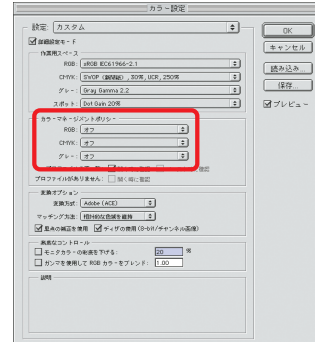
カラー設定

設定： カスタム

詳細設定モード

作業用スペース

RGB： sRGB IEC61966-2.1

CMYK： SWOP（銅版紙），20%, UCR, 250%

グレー： Gray Gamma 2.2

スポット： Dot Gain 20%

カラーマネージメントポリシー

RGB： オフ

CMYK： オフ

グレー： オフ

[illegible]

プロファイルがありません： 開く時に確認

変換オプション

変換方式： Adobe (ACE)

マッチング方法： 相対的な色域を維持

黒点の補正を使用 ディザの使用（8-bit/チャンネル画像）

高度なコントロール

モニタカラーの彩度を下げる： 20 %

ガンマを使用して RGB カラーをブレンド： 1.00

説明

OK

キャンセル

読み込み...

保存...

プレビュー